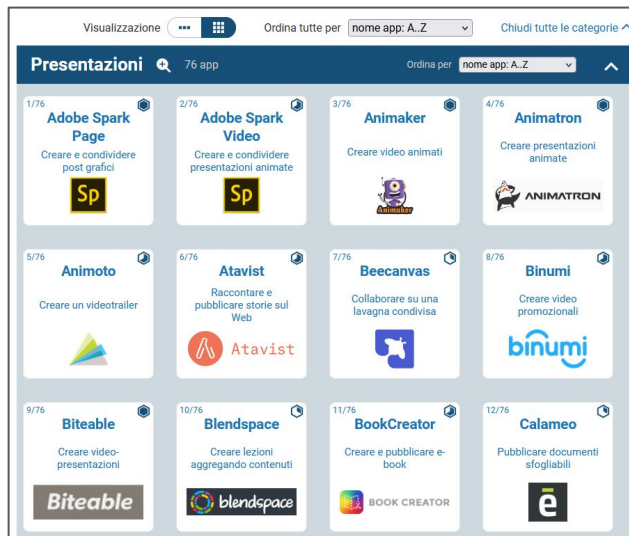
Visualizzazione ••• Ordina tutte per nome app: A..Z Chiudi tutte le categorie

Presentazioni 76 app Ordina per nome app: A..Z

1/76
Adobe Spark Page
Creare e condividere post grafici
Sp

2/76
Adobe Spark Video
Creare e condividere presentazioni animate
Sp

3/76
Animaker
Creare video animati
Animaker

4/76
Animatron
Creare presentazioni animate
ANIMATRON

5/76
Animoto
Creare un videotrailer

6/76
Atavist
Raccontare e pubblicare storie sul Web
Atavist

7/76
Beecanvas
Collaborare su una lavagna condivisa

8/76
Binumi
Creare video promozionali
binumi

9/76
Biteable
Creare video-presentazioni
Biteable

10/76
Blendspace
Creare lezioni aggregando contenuti
blendspace

11/76
BookCreator
Creare e pubblicare e-book
BOOK CREATOR

12/76
Calameo
Pubblicare documenti sfogliabili
ē